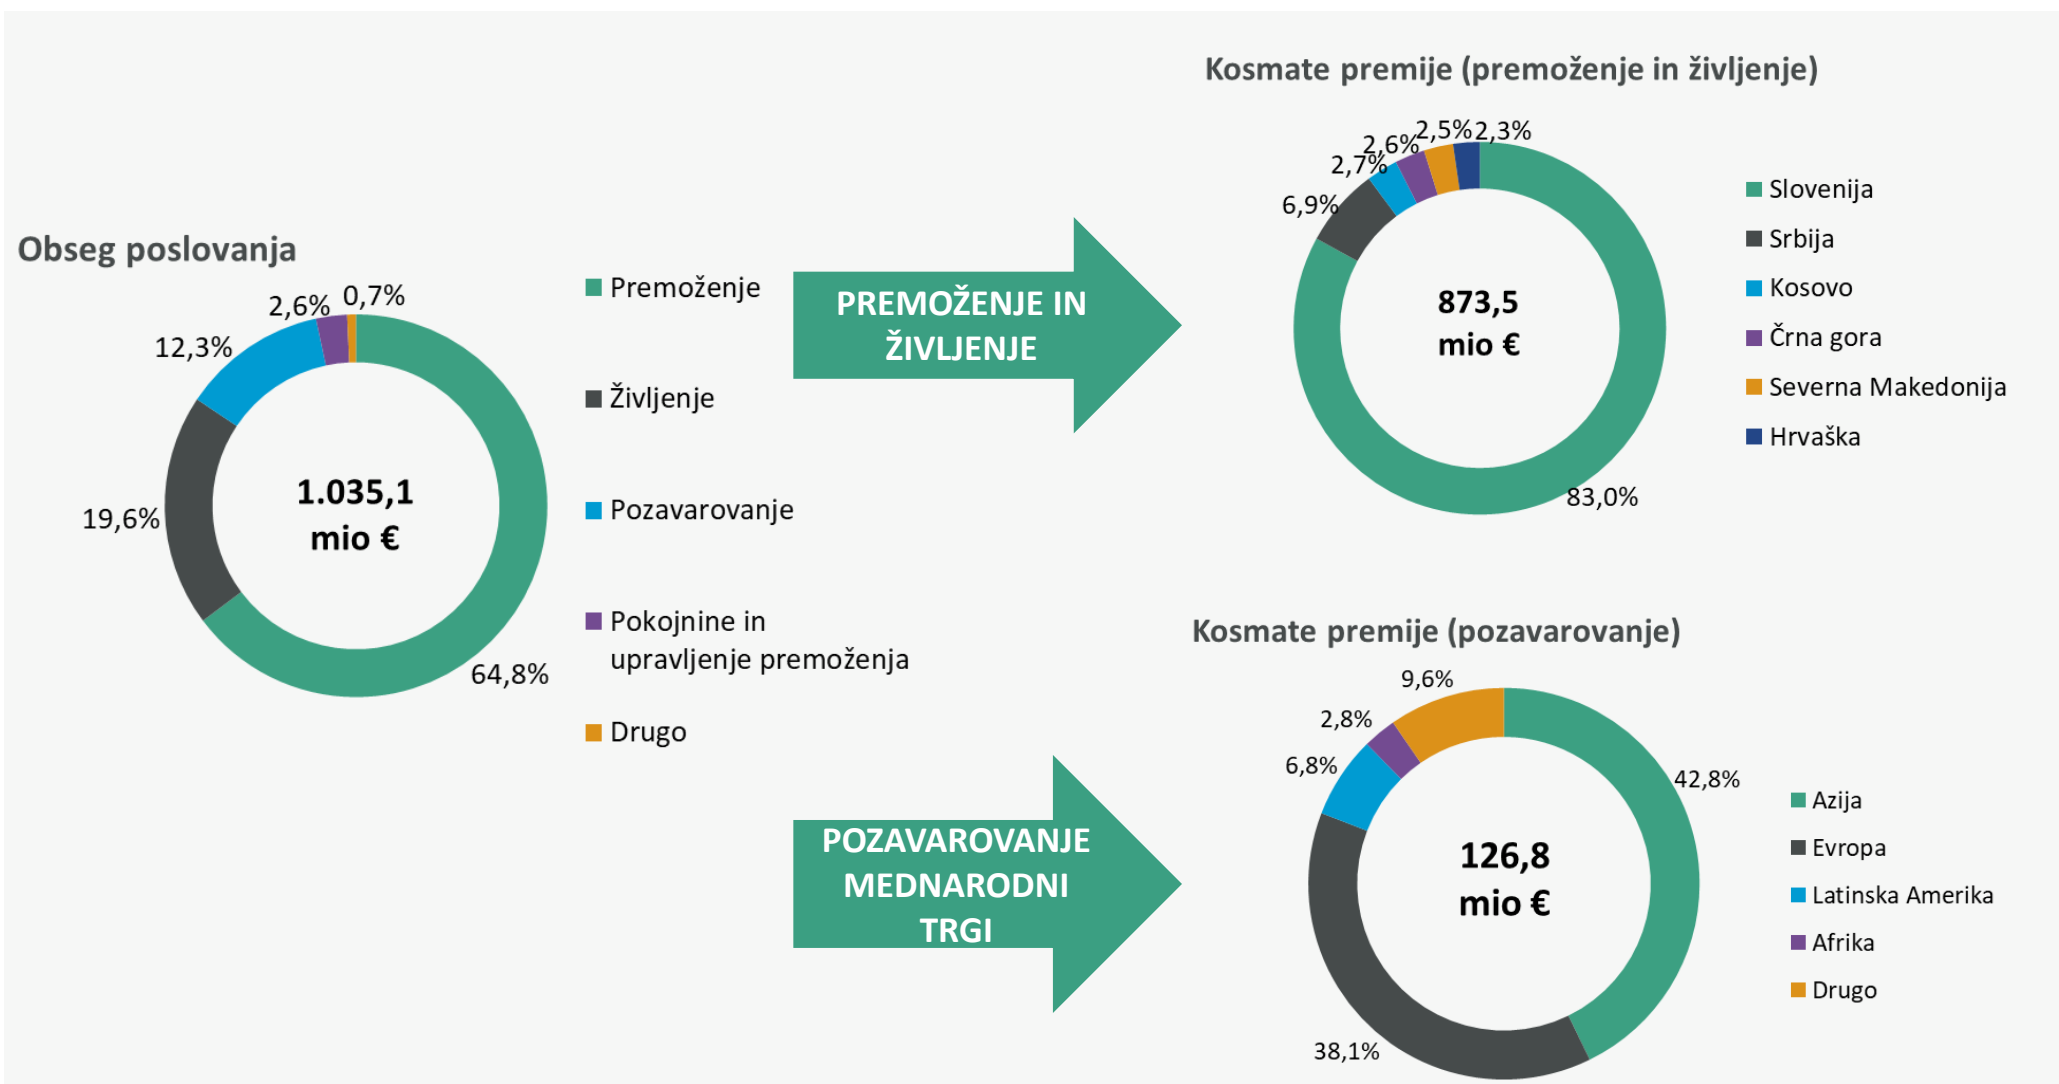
Obseg poslovanja

2,6% 0,7%
12,3%
19,6%
1.035,1 mio €
64,8%

Premoženje
Življenje
Pozavarovanje
Pokojnine in upravljenje premoženja
Drugo

PREMOŽENJE IN ŽIVLJENJE

Kosmate premije (premoženje in življenje)

2,6% 2,5% 2,3%
2,7%
6,9%
873,5 mio €
83,0%

Slovenija
Srbija
Kosovo
Črna gora
Severna Makedonija
Hrvaška

POZAVAROVANJE MEDNARODNI TRGI

Kosmate premije (pozavarovanje)

9,6%
2,8%
6,8%
42,8%
126,8 mio €
38,1%

Azija
Evropa
Latinska Amerika
Afrika
Drugo